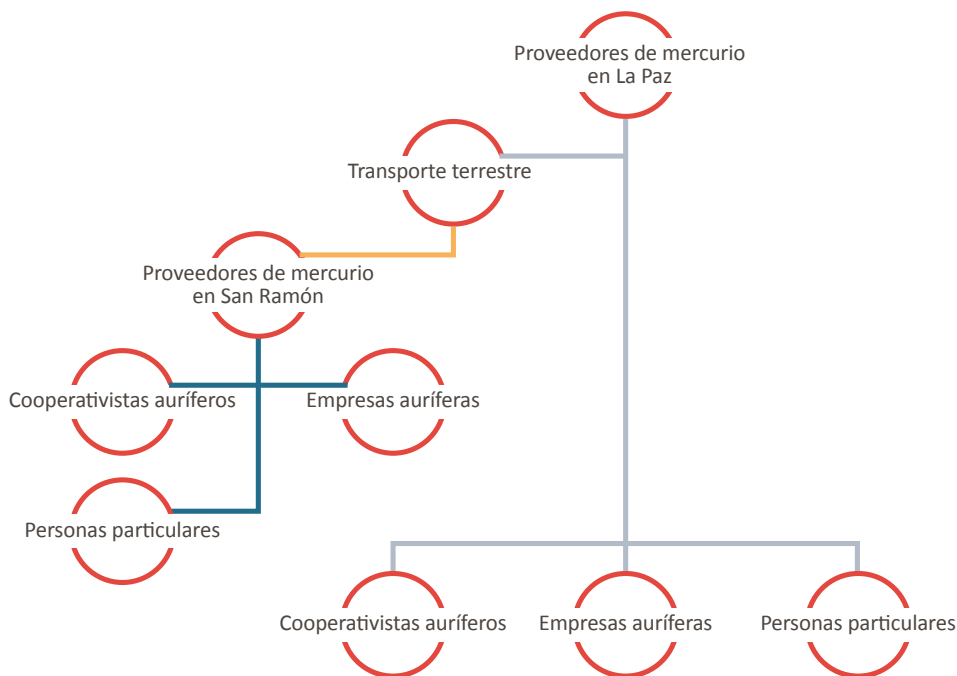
Proveedores de mercurio en La Paz

Transporte terrestre

Proveedores de mercurio en San Ramón

Cooperativistas auríferos

Empresas auríferas

Personas particulares

Cooperativistas auríferos

Empresas auríferas

Personas particulares